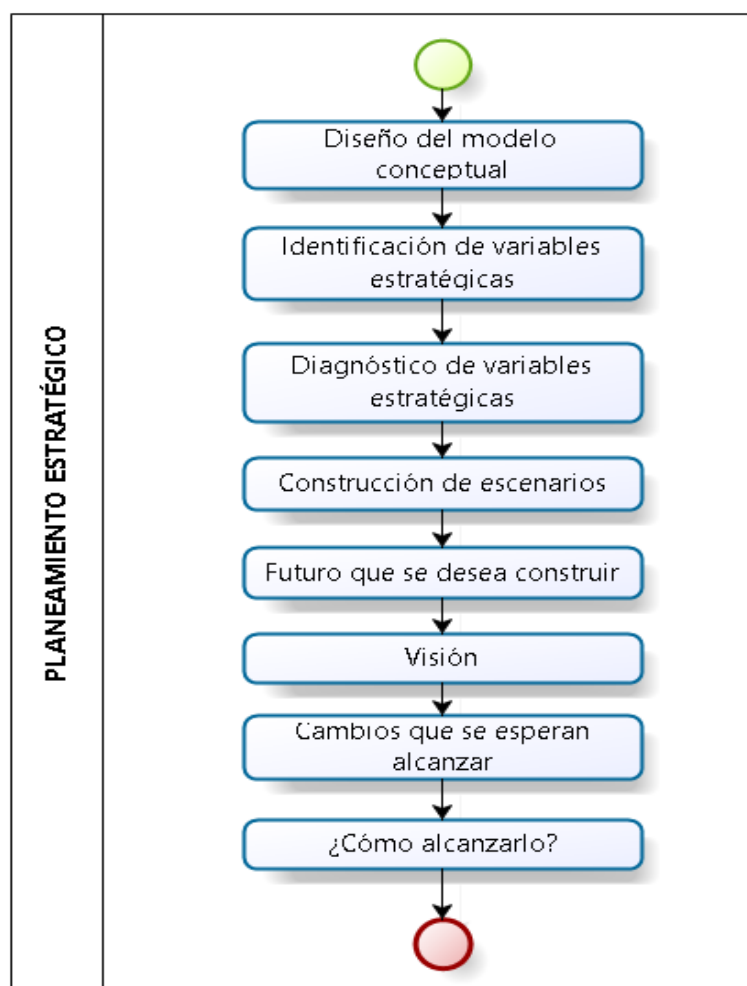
PLANEAMIENTO ESTRATÉGICO

Diseño del modelo conceptual

Identificación de variables estratégicas

Diagnóstico de variables estratégicas

Construcción de escenarios

Futuro que se desea construir

Visión

Cambios que se esperan alcanzar

¿Cómo alcanzarlo?